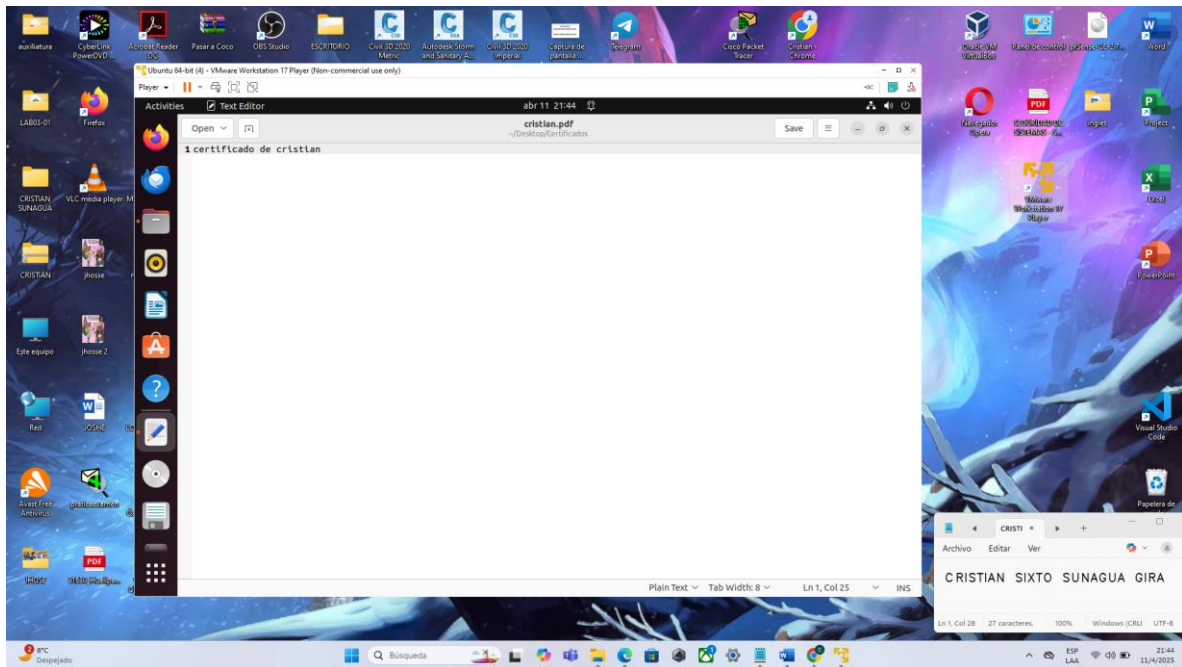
auxiliatura
CyberLink PowerDVD 5
Acrobat Reader DC
Pasar a Coco
OBS Studio
ESCRITORIO
Civil 3D 2020 Metric
Autodesk Storm and Sanitary A...
Civil 3D 2020 Imperial
Captura de pantalla ...
Telegram
Cisco Packet Tracer
Cristian - Chrome
Oracle VM VirtualBox
Panel de control
pfSense-CE-2.7...
Word

Ubuntu 64-bit (4) - VMware Workstation 17 Player (Non-commercial use only)
Player

Activities
Text Editor
abr 11 21:44
Open
cristian.pdf
~/Desktop/Certificados
Save
1 certificado de cristian
Plain Text
Tab Width: 8
Ln 1, Col 25
INS

LAB03-01
Firefox
CRISTIAN SUNAGUA
VLC media player
CRISTIAN
jhosse
Este equipo
jhosse 2
Red
JOSHE
Avast Free Antivirus
practica wvar
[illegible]
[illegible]
Navegador Opera
SEGURIDAD DE SISTEMAS - 3...
ingles
Project
VMware Workstation 17 Player
Excel
PowerPoint
Visual Studio Code
Papelera de

CRISTI
Archivo
Editar
Ver
CRISTIAN SIXTO SUNAGUA GIRA
Ln 1, Col 28
27 caracteres.
100%
Windows (CRLF)
UTF-8

8°C
Despejado
Búsqueda
ESP
LAA
21:44
11/4/2025